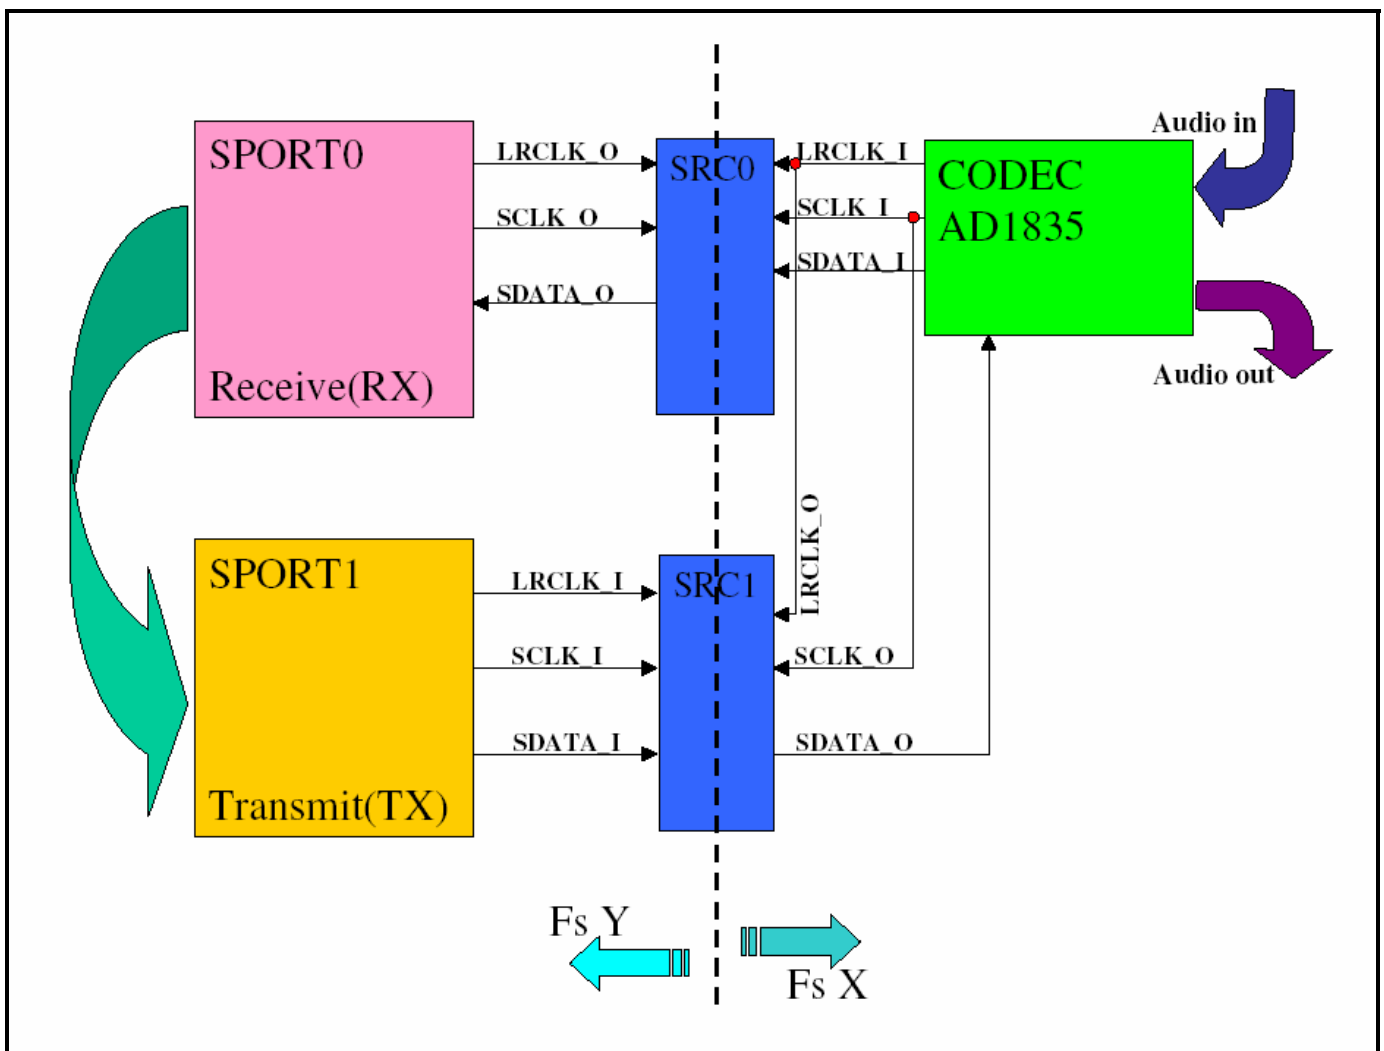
SPORT0

Receive(RX)

LRCLK_O

SCLK_O

SDATA_O

SRC0

LRCLK_I

SCLK_I

SDATA_I

CODEC
AD1835

Audio in

Audio out

SPORT1

Transmit(TX)

LRCLK_I

SCLK_I

SDATA_I

SRC1

LRCLK_O

SCLK_O

SDATA_O

Fs Y

Fs X